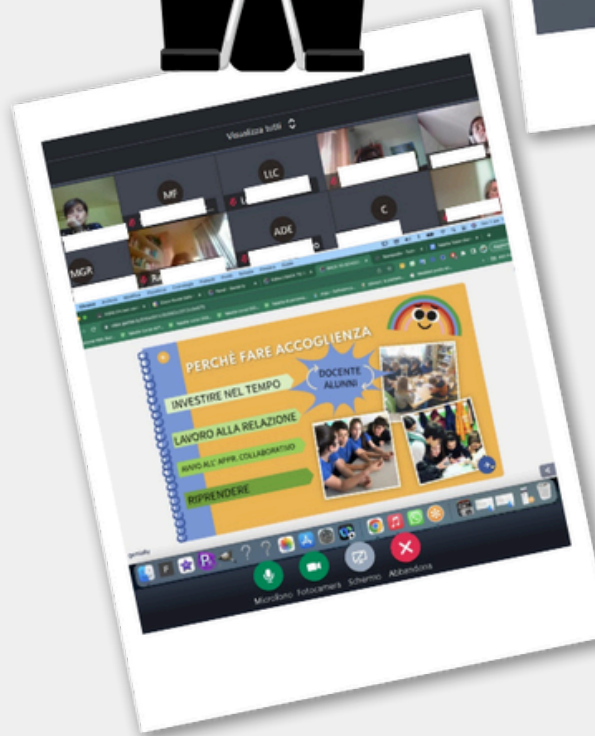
Visualizza tutti

MF

LLC

ADE

C

MGR

PERCHÉ FARE ACCOGLIENZA

DOCENTE ALUNNI

INVESTIRE NEL TEMPO

LAVORO ALLA RELAZIONE

AVVIO ALL' APPR. COLLABORATIVO

RIPRENDERE

Microfono

Fotocamera

Schermo

Abbandona